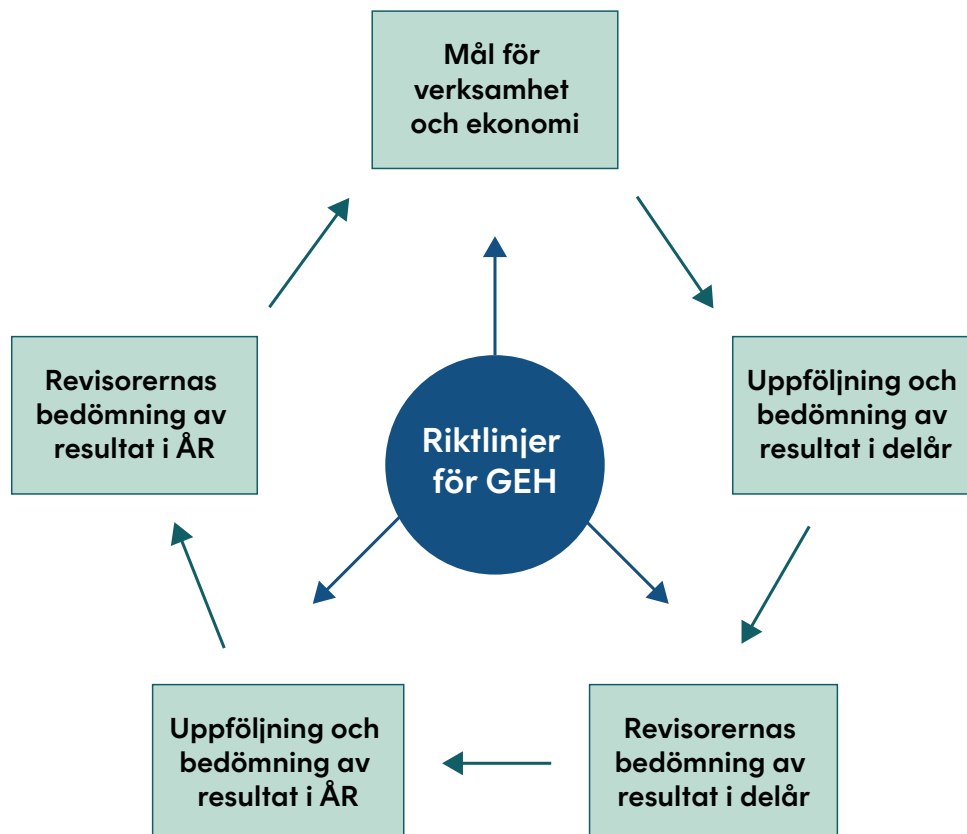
Mål för verksamhet och ekonomi

Uppföljning och bedömning av resultat i delår

Revisorernas bedömning av resultat i delår

Uppföljning och bedömning av resultat i ÅR

Revisorernas bedömning av resultat i ÅR

Riktlinjer för GEH